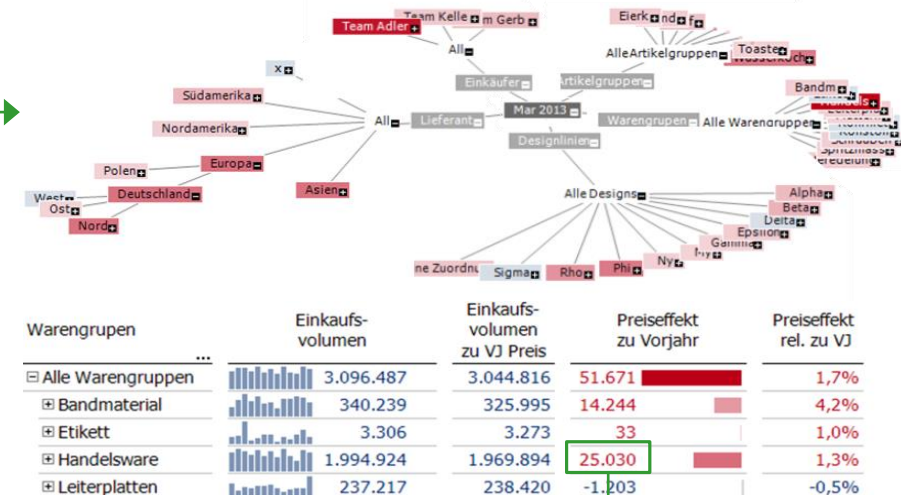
Team Adler
Team Kelle
m Gerb
All
Eierk
nd
f
AlleArtikelgruppen
Toaste
Wasserkoch
x
Südamerika
Nordamerika
All
Lieferant
Einkäufer
Artikelgruppen
Mar 2013
Warengrupen
Alle Warengruppen
Bandm
Designlinien
Europa
Polen
Deutschland
West
Ost
Nord
Asien
Alle Designs
Alpha
Beta
Delta
Epsilon
Gamma
My
Ny
Phi
Rho
Sigma
ne Zuordnu

| Warengrupen ... | Einkaufs-volumen | Einkaufs-volumen zu VJ Preis | Preiseffekt zu Vorjahr | Preiseffekt rel. zu VJ |
|---|---|---|---|---|
| ⊟ Alle Warengruppen | 3.096.487 | 3.044.816 | 51.671 | 1,7% |
| ⊞ Bandmaterial | 340.239 | 325.995 | 14.244 | 4,2% |
| ⊞ Etikett | 3.306 | 3.273 | 33 | 1,0% |
| ⊞ Handelsware | 1.994.924 | 1.969.894 | 25.030 | 1,3% |
| ⊞ Leiterplatten | 237.217 | 238.420 | -1.203 | -0,5% |